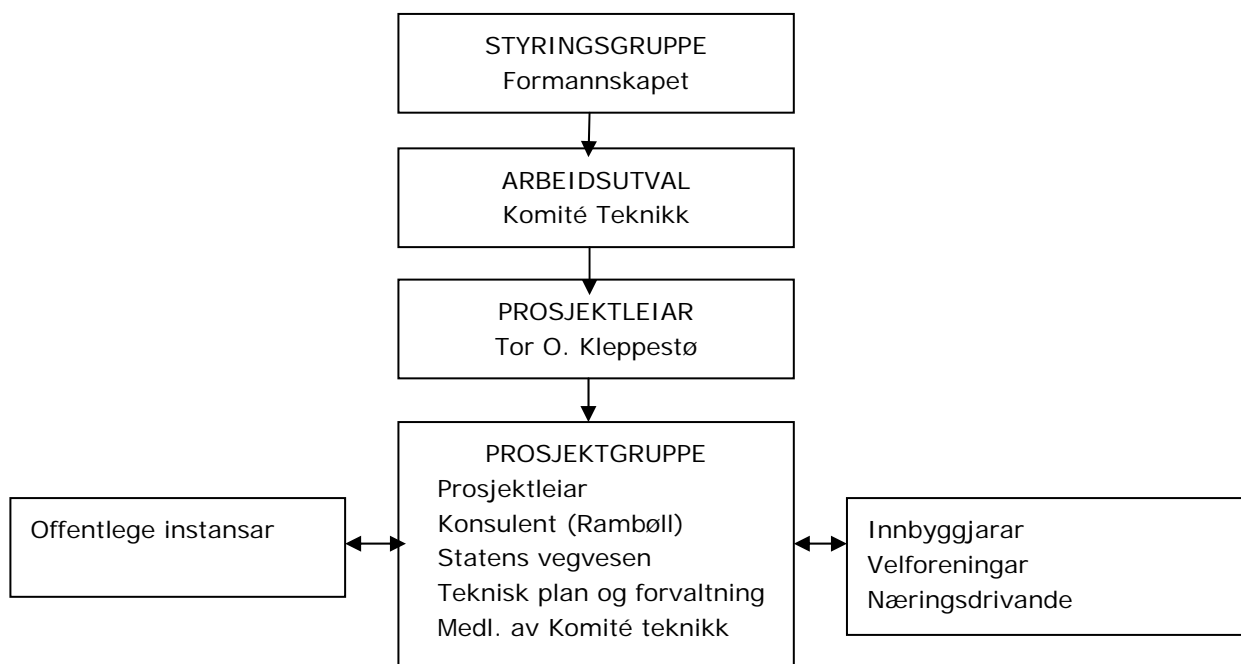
STYRINGSGRUPPE
Formannskapet

ARBEIDSUTVAL
Komité Teknikk

PROSJEKTLEIAR
Tor O. Kleppestø

PROSJEKTGRUPPE
Prosjektleiar
Konsulent (Rambøll)
Statens vegvesen
Teknisk plan og forvaltning
Medl. av Komité teknikk

Offentlege instansar

Innbyggjarar
Velforeningar
Næringsdrivande